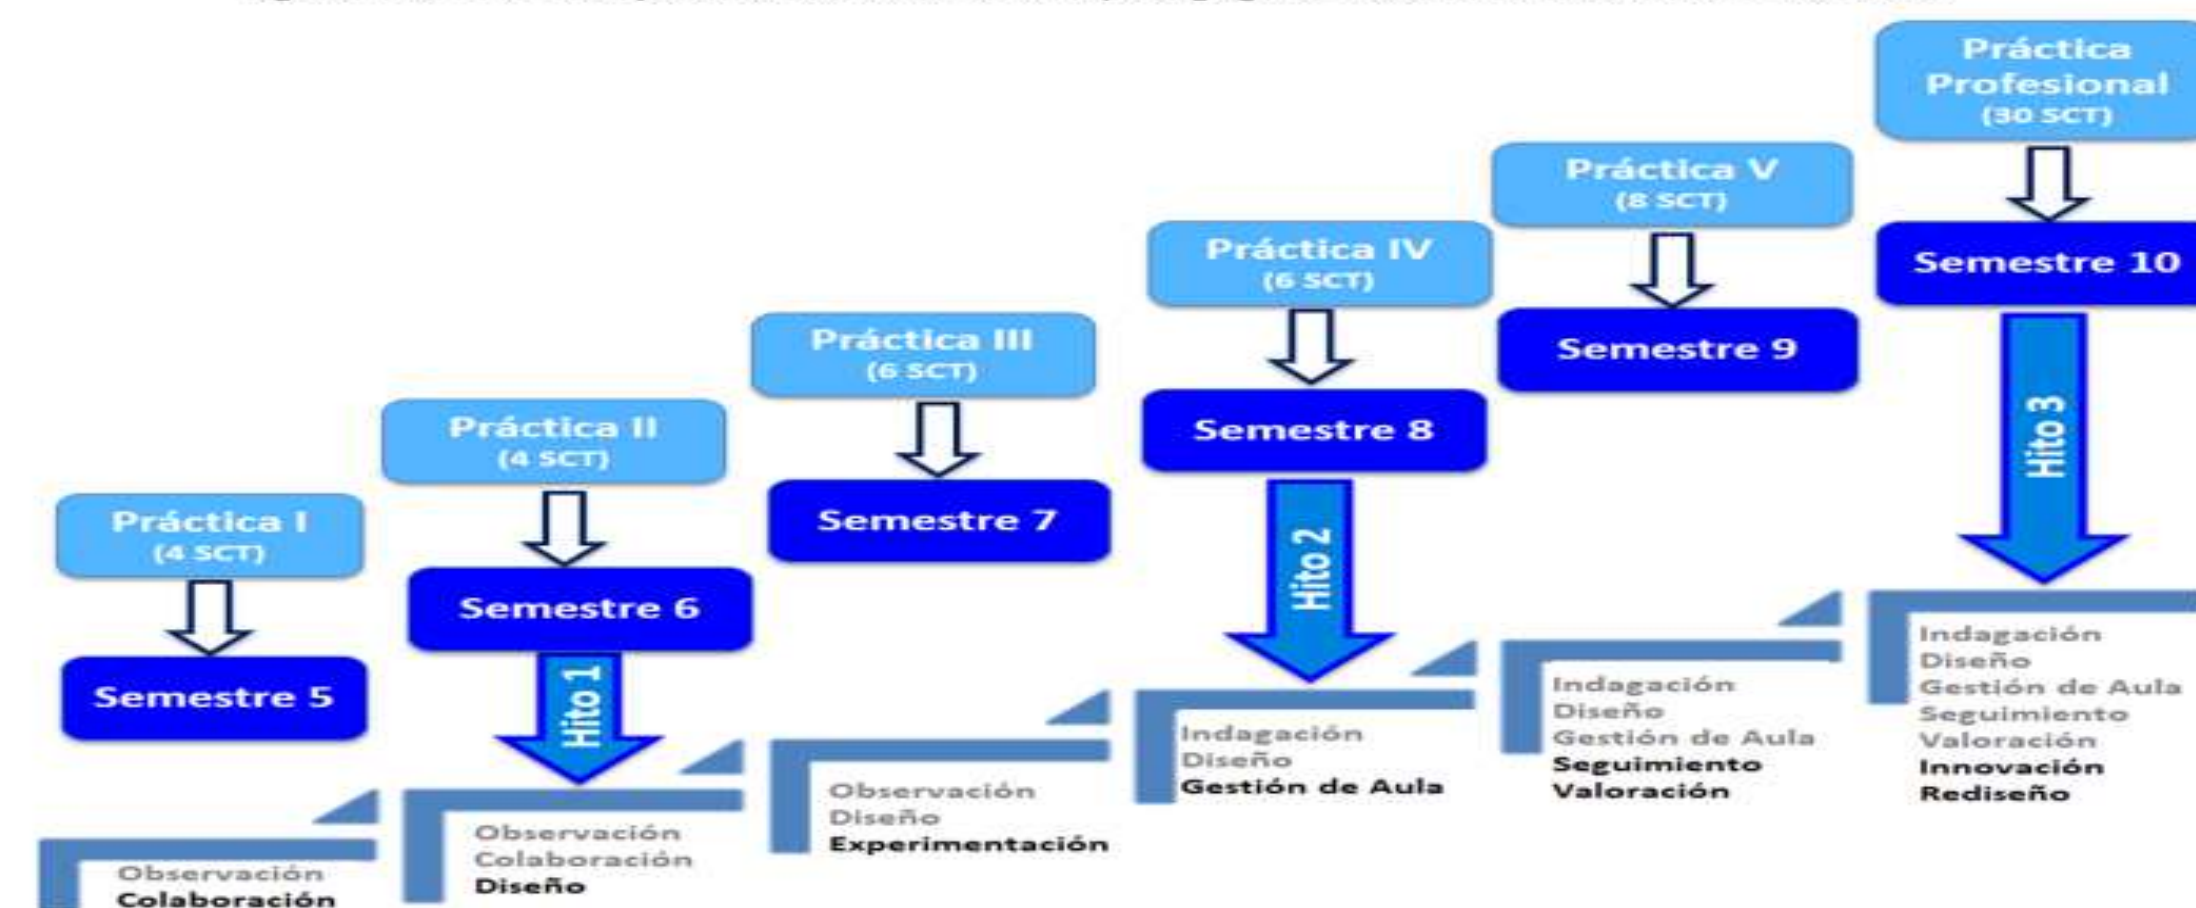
Práctica I
(4 SCT)

Semestre 5

Observación
Colaboración

Práctica II
(4 SCT)

Semestre 6

Hito 1

Observación
Colaboración
Diseño

Práctica III
(6 SCT)

Semestre 7

Observación
Diseño
Experimentación

Práctica IV
(6 SCT)

Semestre 8

Hito 2

Indagación
Diseño
Gestión de Aula

Práctica V
(8 SCT)

Semestre 9

Indagación
Diseño
Gestión de Aula
Seguimiento
Valoración

Práctica Profesional
(30 SCT)

Semestre 10

Hito 3

Indagación
Diseño
Gestión de Aula
Seguimiento
Valoración
Innovación
Rediseño